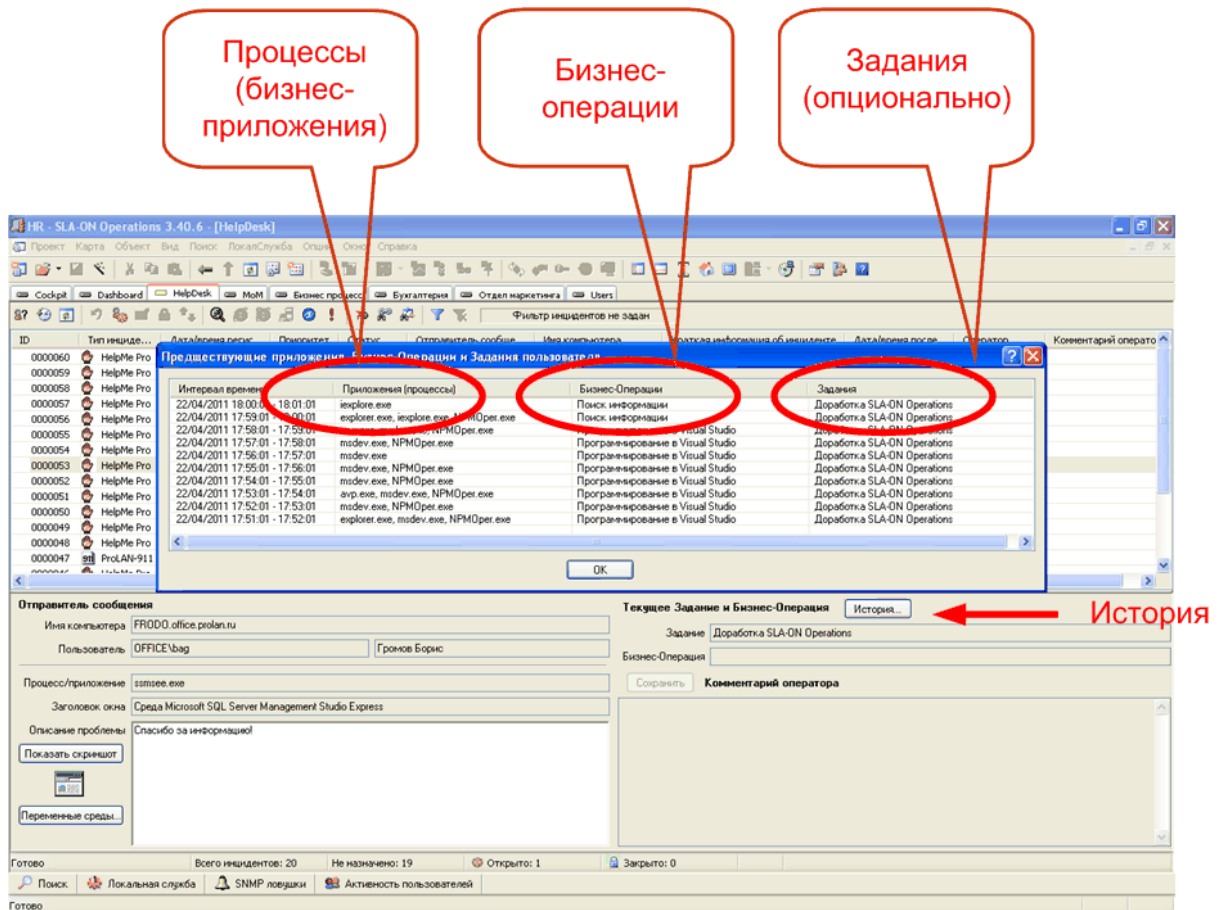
Процессы (бизнес-приложения)

Бизнес-операции

Задания (опционально)

HR - SLA-ON Operations 3.40.6 - [HelpDesk]

Проект Карта Объект Вид Поиск ЛокалСлужба Опции Окно Справка

Cockpit | Dashboard | HelpDesk | MoM | Бизнес процесс | Бухгалтерия | Отдел маркетинга | Users

Фильтр инцидентов не задан

| ID | Тип инциде... | Дата/время регис | Приоритет | Статус | Отправитель сообще | Имя компьютера | Краткая информация об инциденте | Дата/время посл | Оператор | Комментарий операто |
|---|---|---|---|---|---|---|---|---|---|---|
| 0000060 | HelpMe Pro | | | | | | | | | |
| 0000059 | HelpMe Pro | | | | | | | | | |
| 0000058 | HelpMe Pro | | | | | | | | | |
| 0000057 | HelpMe Pro | | | | | | | | | |
| 0000056 | HelpMe Pro | | | | | | | | | |
| 0000055 | HelpMe Pro | | | | | | | | | |
| 0000054 | HelpMe Pro | | | | | | | | | |
| 0000053 | HelpMe Pro | | | | | | | | | |
| 0000052 | HelpMe Pro | | | | | | | | | |
| 0000051 | HelpMe Pro | | | | | | | | | |
| 0000050 | HelpMe Pro | | | | | | | | | |
| 0000049 | HelpMe Pro | | | | | | | | | |
| 0000048 | HelpMe Pro | | | | | | | | | |
| 0000047 | ProLAN-911 | | | | | | | | | |

Предшествующие приложения, Бизнес-Операции и Задания пользователя

| Интервал времени | Приложения (процессы) | Бизнес-Операции | Задания |
|---|---|---|---|
| 22/04/2011 18:00:01 - 18:01:01 | iexplore.exe | Поиск информации | Доработка SLA-ON Operations |
| 22/04/2011 17:59:01 - 18:00:01 | explorer.exe, iexplore.exe, NPMOper.exe | Поиск информации | Доработка SLA-ON Operations |
| 22/04/2011 17:58:01 - 17:59:01 | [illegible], NPMOper.exe | Программирование в Visual Studio | Доработка SLA-ON Operations |
| 22/04/2011 17:57:01 - 17:58:01 | msdev.exe, NPMOper.exe | Программирование в Visual Studio | Доработка SLA-ON Operations |
| 22/04/2011 17:56:01 - 17:57:01 | msdev.exe | Программирование в Visual Studio | Доработка SLA-ON Operations |
| 22/04/2011 17:55:01 - 17:56:01 | msdev.exe, NPMOper.exe | Программирование в Visual Studio | Доработка SLA-ON Operations |
| 22/04/2011 17:54:01 - 17:55:01 | msdev.exe, NPMOper.exe | Программирование в Visual Studio | Доработка SLA-ON Operations |
| 22/04/2011 17:53:01 - 17:54:01 | avp.exe, msdev.exe, NPMOper.exe | Программирование в Visual Studio | Доработка SLA-ON Operations |
| 22/04/2011 17:52:01 - 17:53:01 | msdev.exe, NPMOper.exe | Программирование в Visual Studio | Доработка SLA-ON Operations |
| 22/04/2011 17:51:01 - 17:52:01 | explorer.exe, msdev.exe, NPMOper.exe | Программирование в Visual Studio | Доработка SLA-ON Operations |

OK

Отправитель сообщения
Имя компьютера FRODO.office.prolan.ru
Пользователь OFFICE\bag Громов Борис
Процесс/приложение ssmsee.exe
Заголовок окна Среда Microsoft SQL Server Management Studio Express
Описание проблемы Спасибо за информацию!
Показать скриншот
Переменные среды...

Текущее Задание и Бизнес-Операция История...
История
Задание Доработка SLA-ON Operations
Бизнес-Операция
Сохранить Комментарий оператора

Готово | Всего инцидентов: 20 | Не назначено: 19 | Открыто: 1 | Закрыто: 0

Поиск | Локальная служба | SNMP ловушки | Активность пользователей

Готово